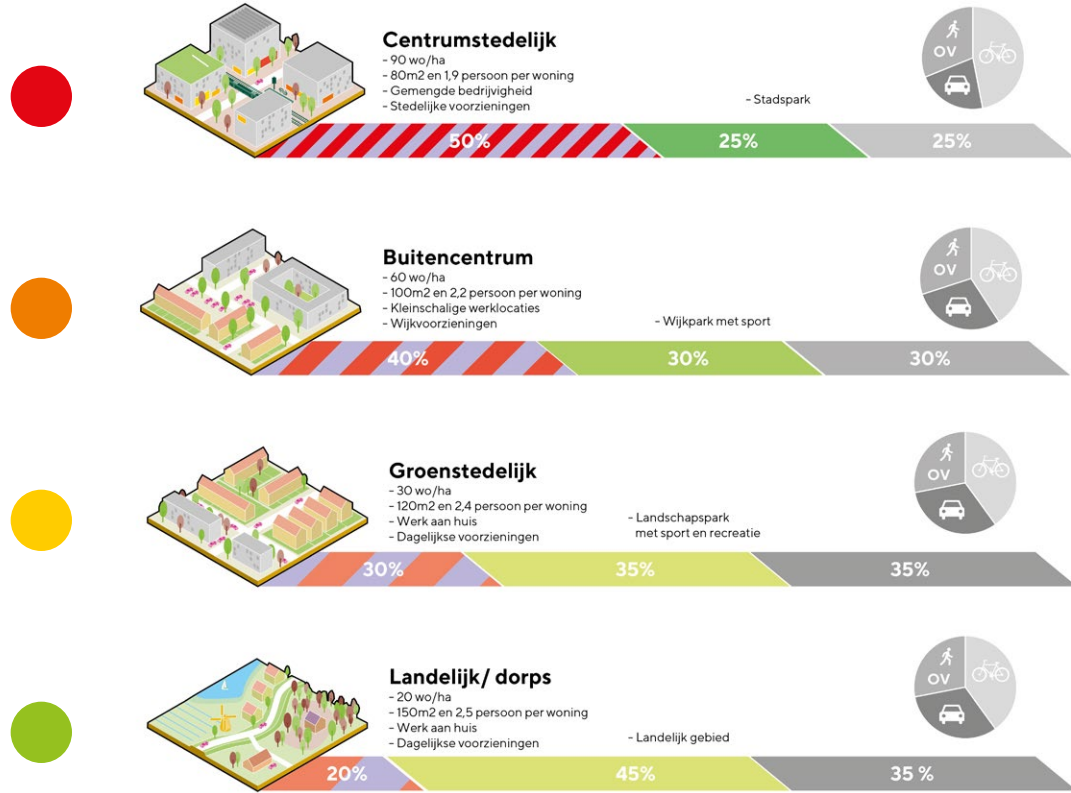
Centrumstedelijk
- 90 wo/ha
- 80m2 en 1,9 persoon per woning
- Gemengde bedrijvigheid
- Stedelijke voorzieningen

- Stadspark

OV

50%
25%
25%

Buitencentrum
- 60 wo/ha
- 100m2 en 2,2 persoon per woning
- Kleinschalige werklocaties
- Wijkvoorzieningen

- Wijkpark met sport

OV

40%
30%
30%

Groenstedelijk
- 30 wo/ha
- 120m2 en 2,4 persoon per woning
- Werk aan huis
- Dagelijkse voorzieningen

- Landschapspark met sport en recreatie

OV

30%
35%
35%

Landelijk/ dorps
- 20 wo/ha
- 150m2 en 2,5 persoon per woning
- Werk aan huis
- Dagelijkse voorzieningen

- Landelijk gebied

OV

20%
45%
35 %